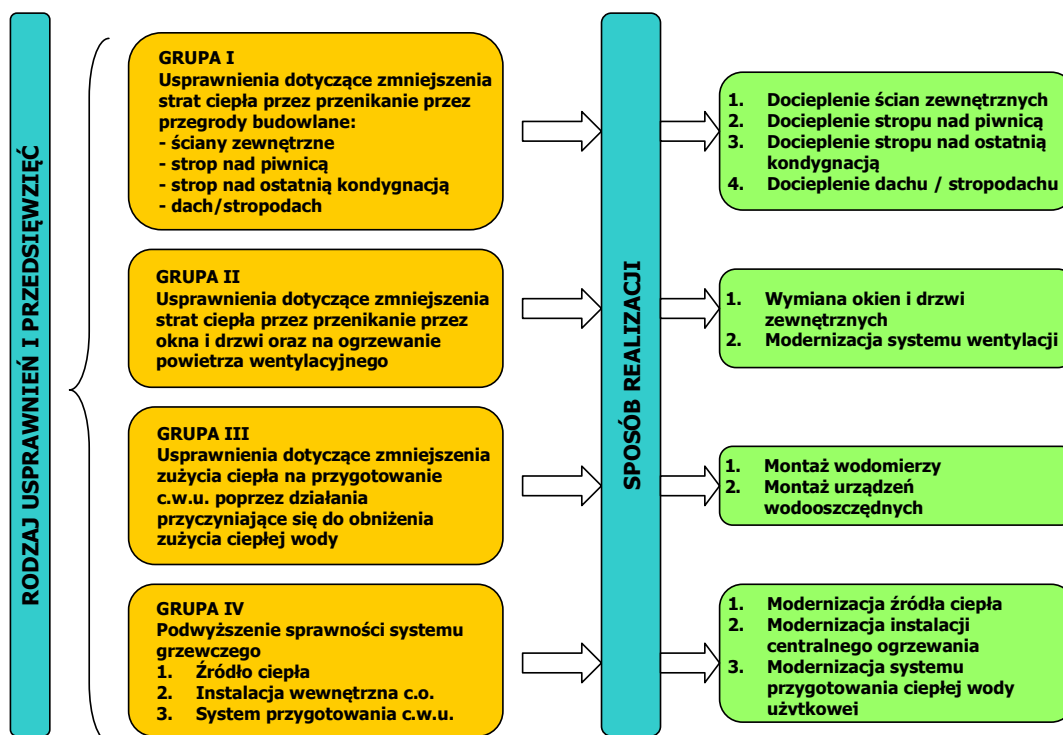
RODZAJ USPRAWNIEŃ I PRZEDSIĘWZIĘĆ

GRUPA I
Usprawnienia dotyczące zmniejszenia strat ciepła przez przenikanie przez przegrody budowlane:
- ściany zewnętrzne
- strop nad piwnicą
- strop nad ostatnią kondygnacją
- dach/stropodach

GRUPA II
Usprawnienia dotyczące zmniejszenia strat ciepła przez przenikanie przez okna i drzwi oraz na ogrzewanie powietrza wentylacyjnego

GRUPA III
Usprawnienia dotyczące zmniejszenia zużycia ciepła na przygotowanie c.w.u. poprzez działania przyczyniające się do obniżenia zużycia ciepłej wody

GRUPA IV
Podwyższenie sprawności systemu grzewczego
1. Źródło ciepła
2. Instalacja wewnętrzna c.o.
3. System przygotowania c.w.u.

SPOSÓB REALIZACJI

1. Docieplenie ścian zewnętrznych
2. Docieplenie stropu nad piwnicą
3. Docieplenie stropu nad ostatnią kondygnacją
4. Docieplenie dachu / stropodachu

1. Wymiana okien i drzwi zewnętrznych
2. Modernizacja systemu wentylacji

1. Montaż wodomierzy
2. Montaż urządzeń wodooszczędnych

1. Modernizacja źródła ciepła
2. Modernizacja instalacji centralnego ogrzewania
3. Modernizacja systemu przygotowania ciepłej wody użytkowej